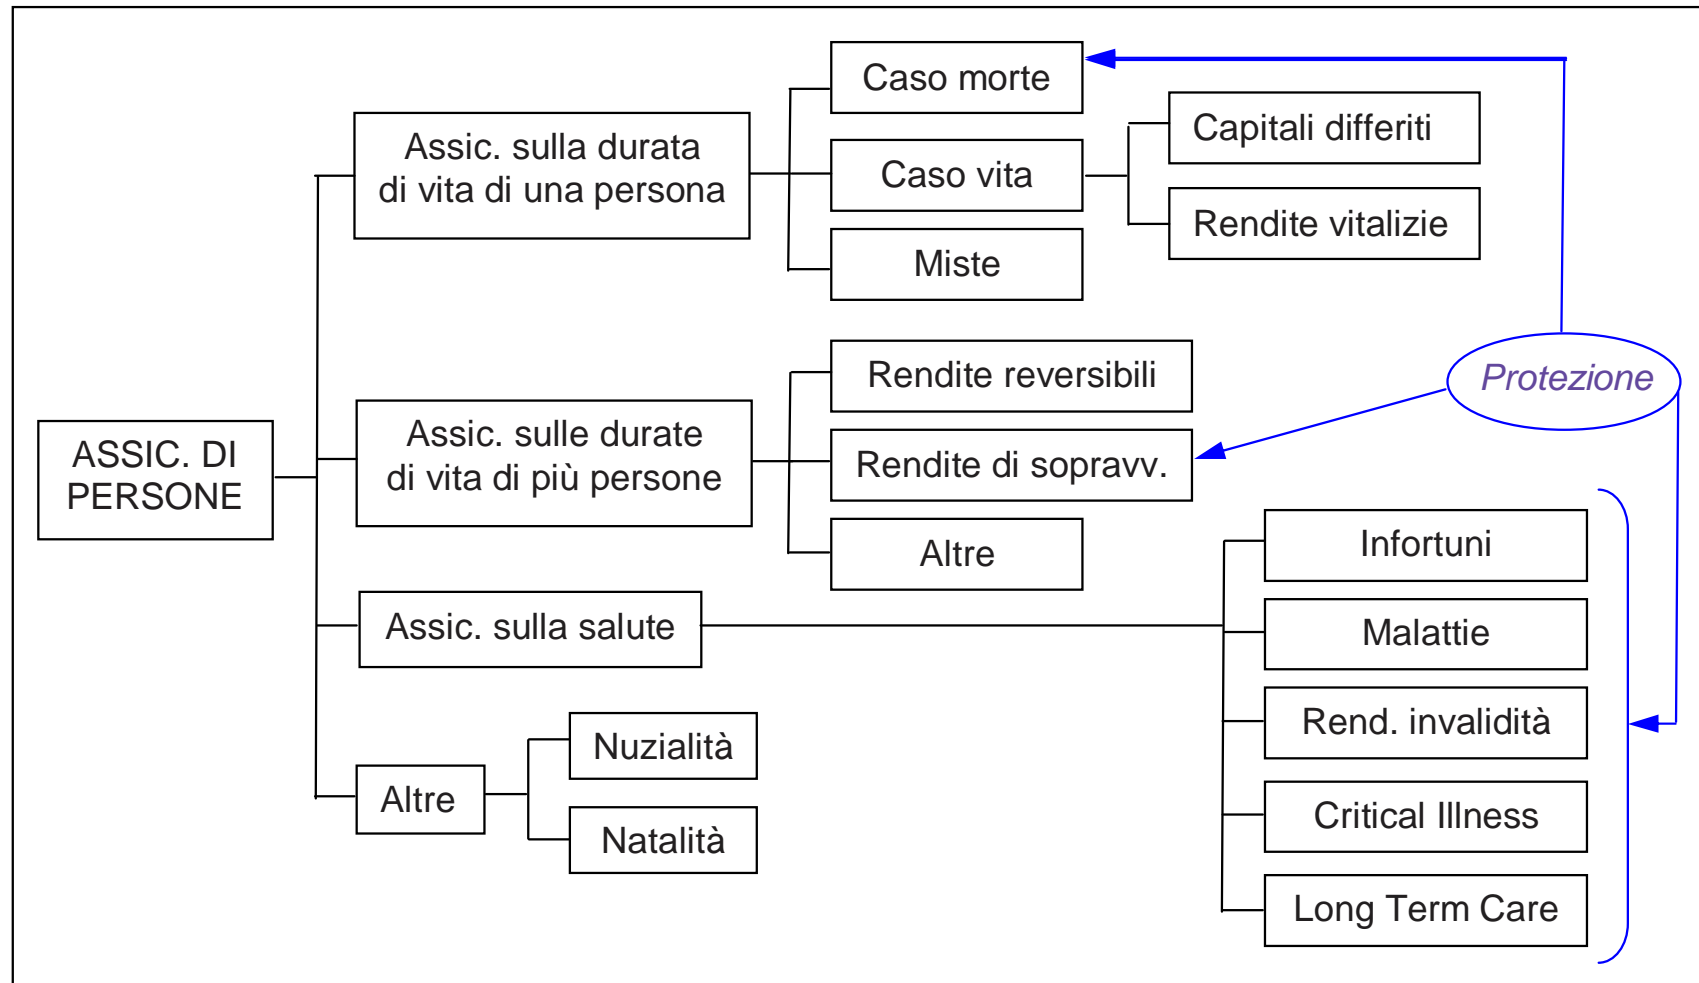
ASSIC. DI PERSONE

Assic. sulla durata di vita di una persona

Caso morte

Caso vita

Capitali differiti

Rendite vitalizie

Miste

Assic. sulle durate di vita di più persone

Rendite reversibili

Rendite di sopravv.

Altre

Protezione

Assic. sulla salute

Infortuni

Malattie

Rend. invalidità

Critical Illness

Long Term Care

Altre

Nuzialità

Natalità